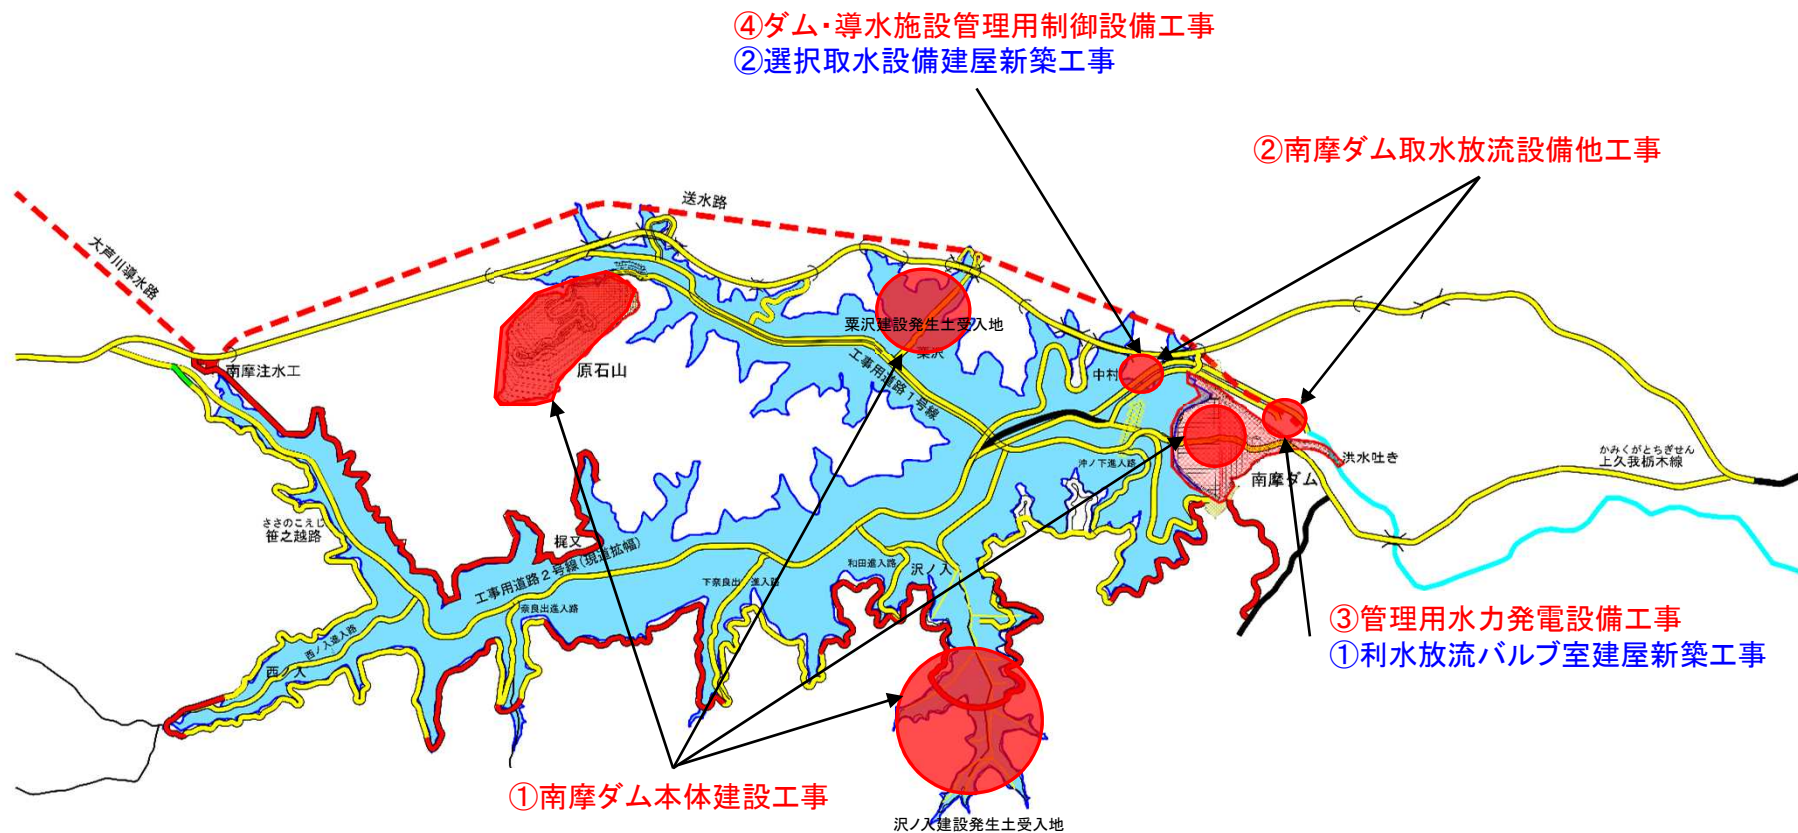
④ダム・導水施設管理用制御設備工事
②選択取水設備建屋新築工事

②南摩ダム取水放流設備他工事

送水路

大芦川導水路

南摩注水工

原石山

粟沢建設発生土受入地

粟沢

工事用道路1号線

中村

洪水吐き

かみくがとちぎせん
上久我栃木線

南摩ダム

沖ノ下進入路

ささのこえじ
笹之越路

梶又

工事用道路2号線（現道拡幅）

和田進入路

沢ノ入

下奈良出進入路

奈良出進入路

西ノ入進入路

西ノ入

③管理用水力発電設備工事
①利水放流バルブ室建屋新築工事

①南摩ダム本体建設工事

沢ノ入建設発生土受入地